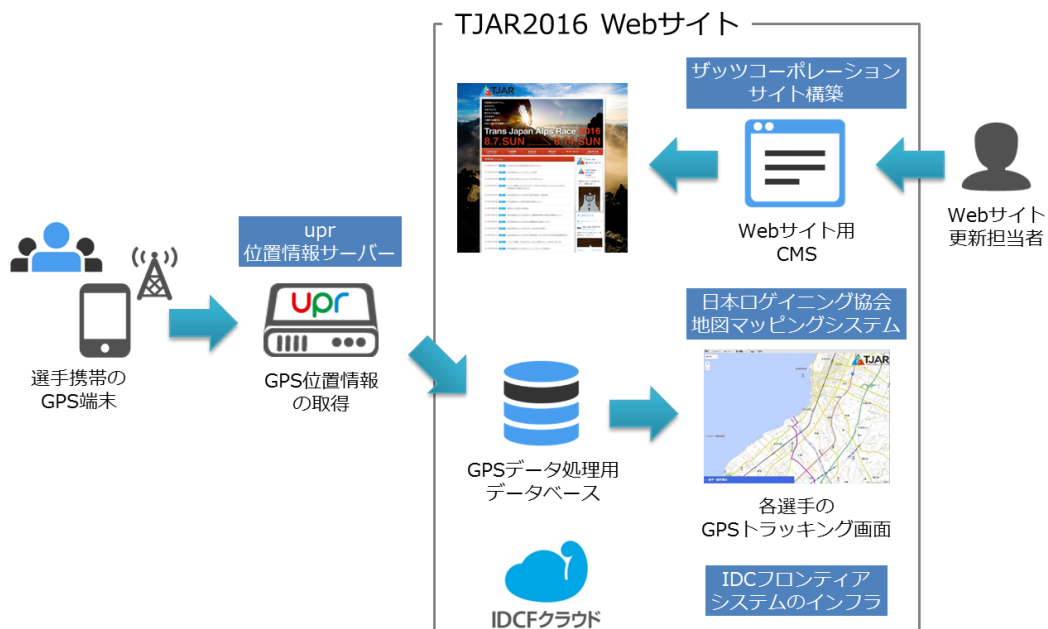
TJAR2016 Webサイト

ザッツコーポレーション
サイト構築

TJAR
Trans Japan Alps Race 2016
8.7.SUN
8.14.SUN

Webサイト用
CMS

Webサイト
更新担当者

upr
位置情報サーバー

upr

選手携帯の
GPS端末

GPS位置情報
の取得

日本ロゲイニング協会
地図マッピングシステム

TJAR

GPSデータ処理用
データベース

各選手の
GPSトラッキング画面

IDCFクラウド

IDCフロンティア
システムのインフラ